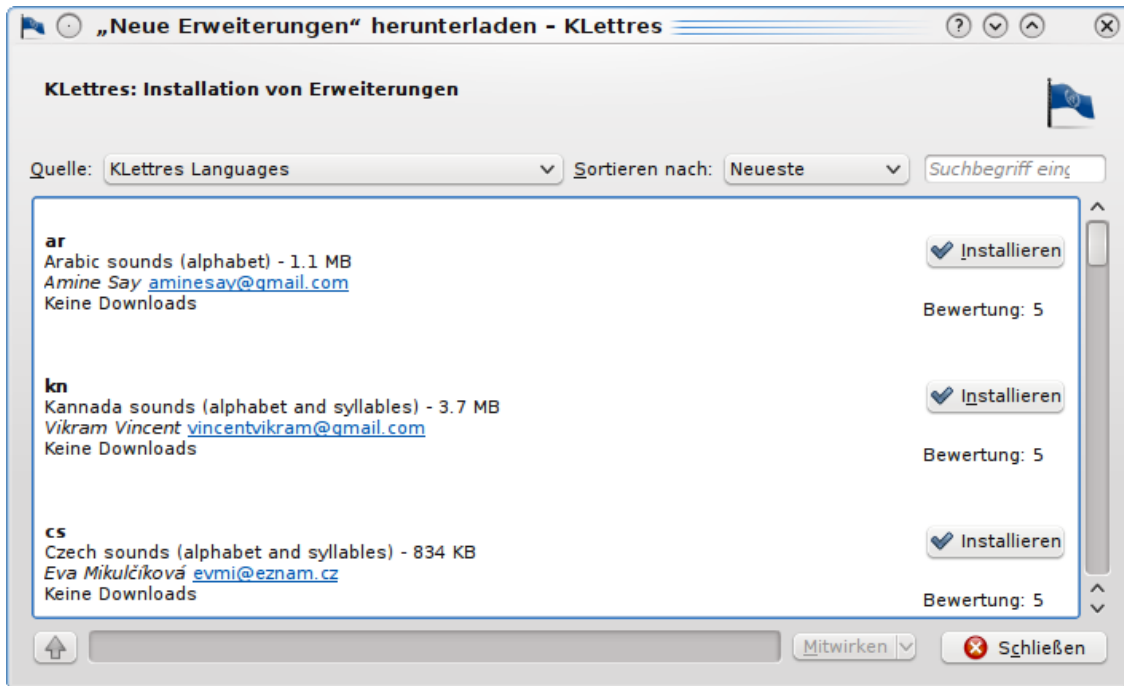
„Neue Erweiterungen“ herunterladen - KLettres

KLettres: Installation von Erweiterungen

Quelle: KLettres Languages

Sortieren nach: Neueste

Suchbegriff einç

ar
Arabic sounds (alphabet) - 1.1 MB
Amine Say aminesay@gmail.com
Keine Downloads

Installieren

Bewertung: 5

kn
Kannada sounds (alphabet and syllables) - 3.7 MB
Vikram Vincent vincentvikram@gmail.com
Keine Downloads

Installieren

Bewertung: 5

cs
Czech sounds (alphabet and syllables) - 834 KB
Eva Mikulčíková evmi@eznam.cz
Keine Downloads

Installieren

Bewertung: 5

Mitwirken

Schließen